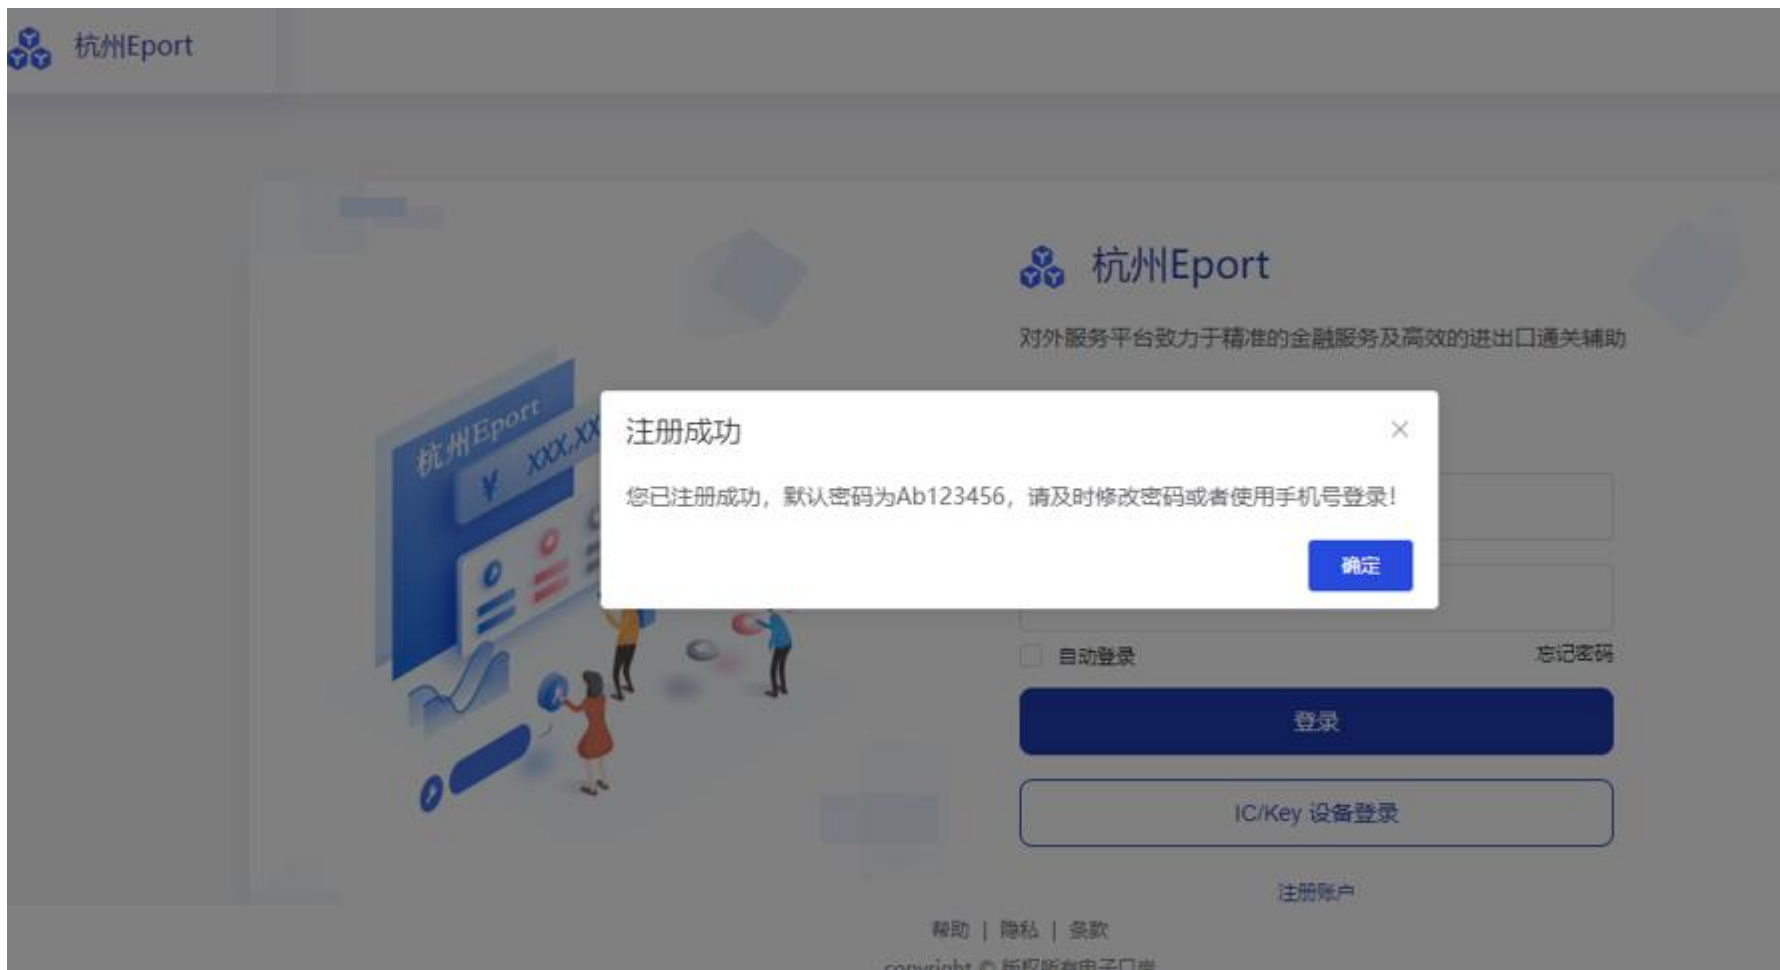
杭州Eport

杭州Eport

对外服务平台致力于精准的金融服务及高效的进出口通关辅助

杭州Eport
¥ XXX,XX

注册成功

×

您已注册成功，默认密码为Ab123456，请及时修改密码或者使用手机号登录！

确定

自动登录

忘记密码

登录

IC/Key 设备登录

注册账户

帮助 | 隐私 | 条款

copyright © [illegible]